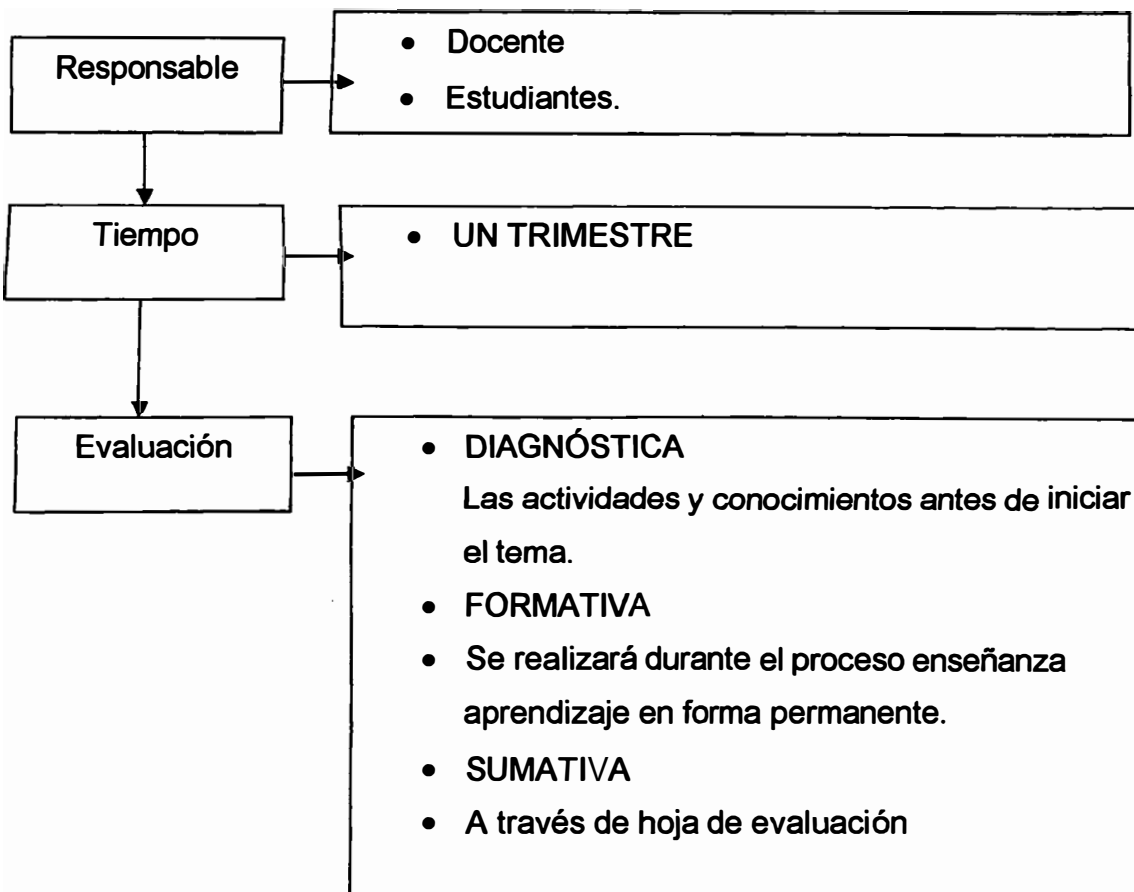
Responsable

- Docente
- Estudiantes.

Tiempo

- UN TRIMESTRE

Evaluación

- DIAGNÓSTICA
Las actividades y conocimientos antes de iniciar el tema.
- FORMATIVA
- Se realizará durante el proceso enseñanza aprendizaje en forma permanente.
- SUMATIVA
- A través de hoja de evaluación